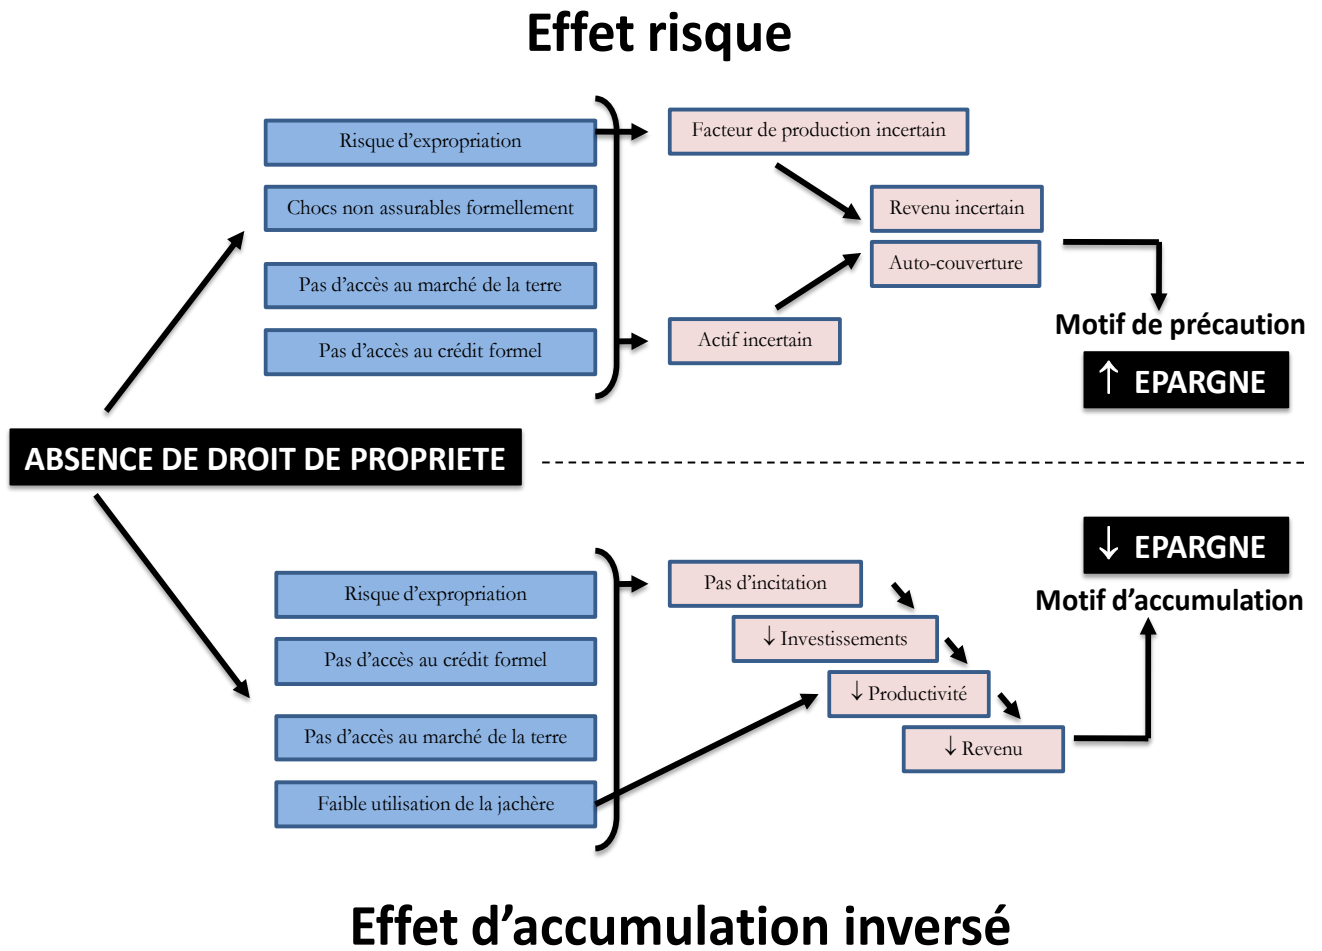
Effet risque

Risque d'expropriation

Chocs non assurables formellement

Pas d'accès au marché de la terre

Pas d'accès au crédit formel

Facteur de production incertain

Revenu incertain

Auto-couverture

Actif incertain

Motif de précaution

↑ EPARGNE

ABSENCE DE DROIT DE PROPRIETE

↓ EPARGNE

Motif d'accumulation

Risque d'expropriation

Pas d'accès au crédit formel

Pas d'accès au marché de la terre

Faible utilisation de la jachère

Pas d'incitation

↓ Investissements

↓ Productivité

↓ Revenu

Effet d'accumulation inversé